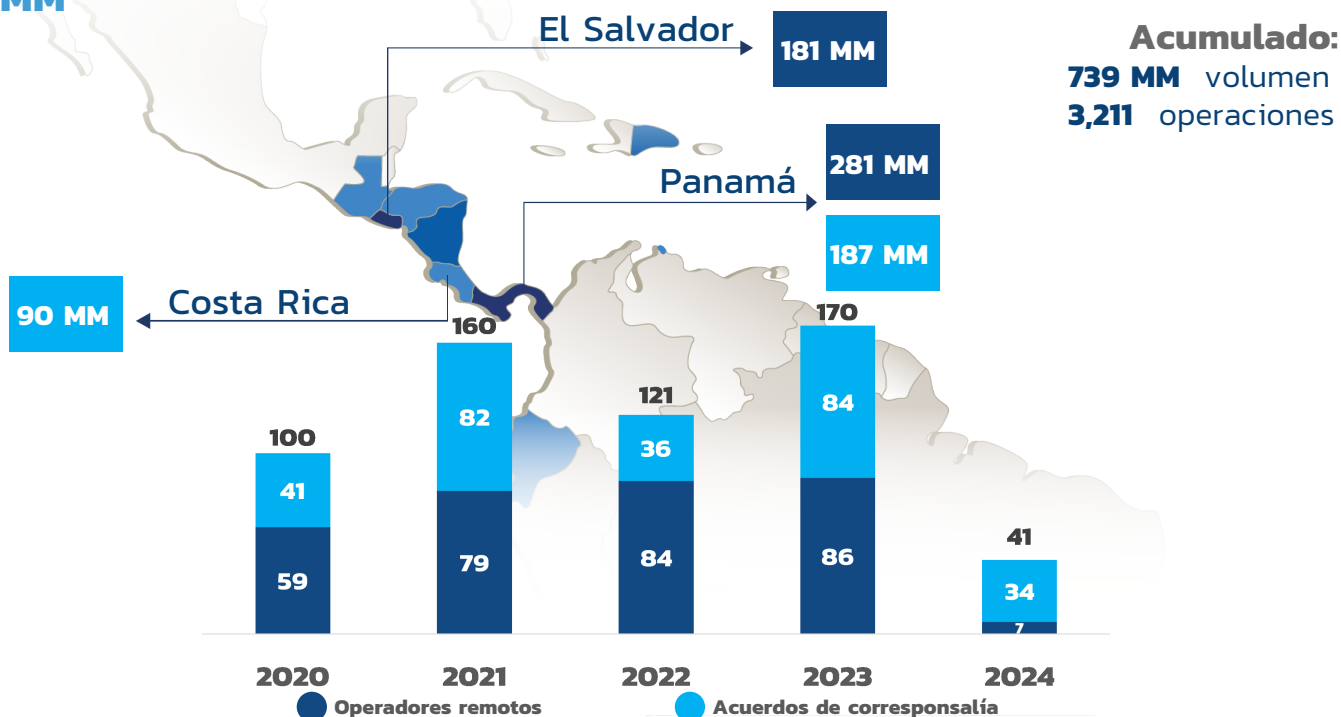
MM

El Salvador
181 MM

Acumulado:
739 MM volumen
3,211 operaciones

Panamá
281 MM
187 MM

Costa Rica
90 MM

100
41
59

160
82
79

121
36
84

170
84
86

41
34
7

2020
2021
2022
2023
2024

Operadores remotos
Acuerdos de corresponsalía